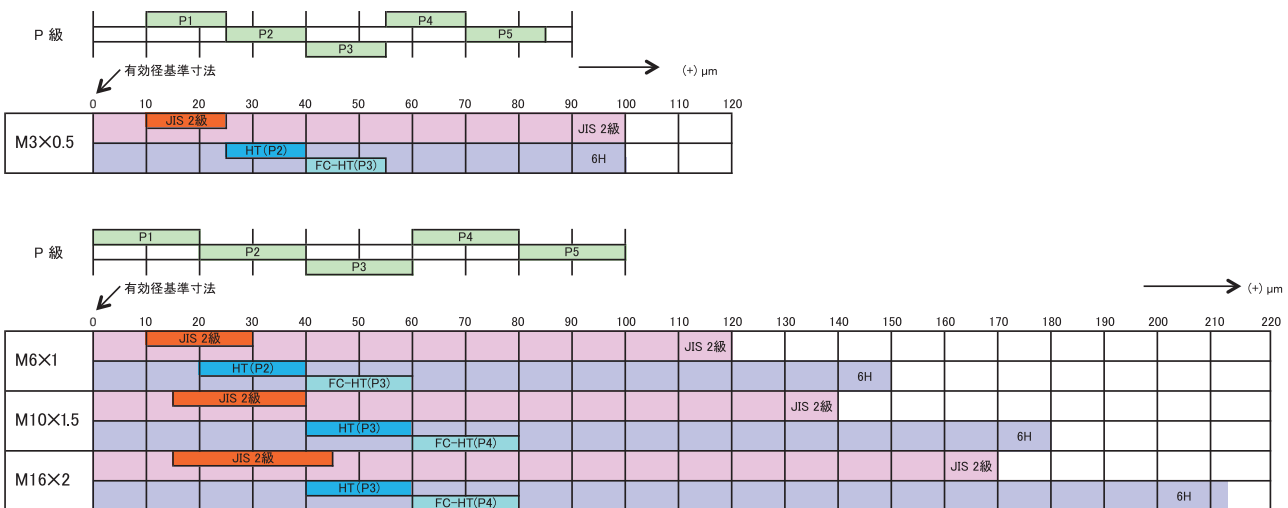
P 級
P1
P4
P2
P5
P3
(+) μm
有効径基準寸法

0 10 20 30 40 50 60 70 80 90 100 110 120

M3×0.5
JIS 2級
JIS 2級
HT(P2)
FC-HT(P3)
6H

P 級
P1
P4
P2
P5
P3
有効径基準寸法
(+) μm

0 10 20 30 40 50 60 70 80 90 100 110 120 130 140 150 160 170 180 190 200 210 220

M6×1
JIS 2級
JIS 2級
HT(P2)
FC-HT(P3)
6H

M10×1.5
JIS 2級
JIS 2級
HT(P3)
FC-HT(P4)
6H

M16×2
JIS 2級
JIS 2級
HT(P3)
FC-HT(P4)
6H